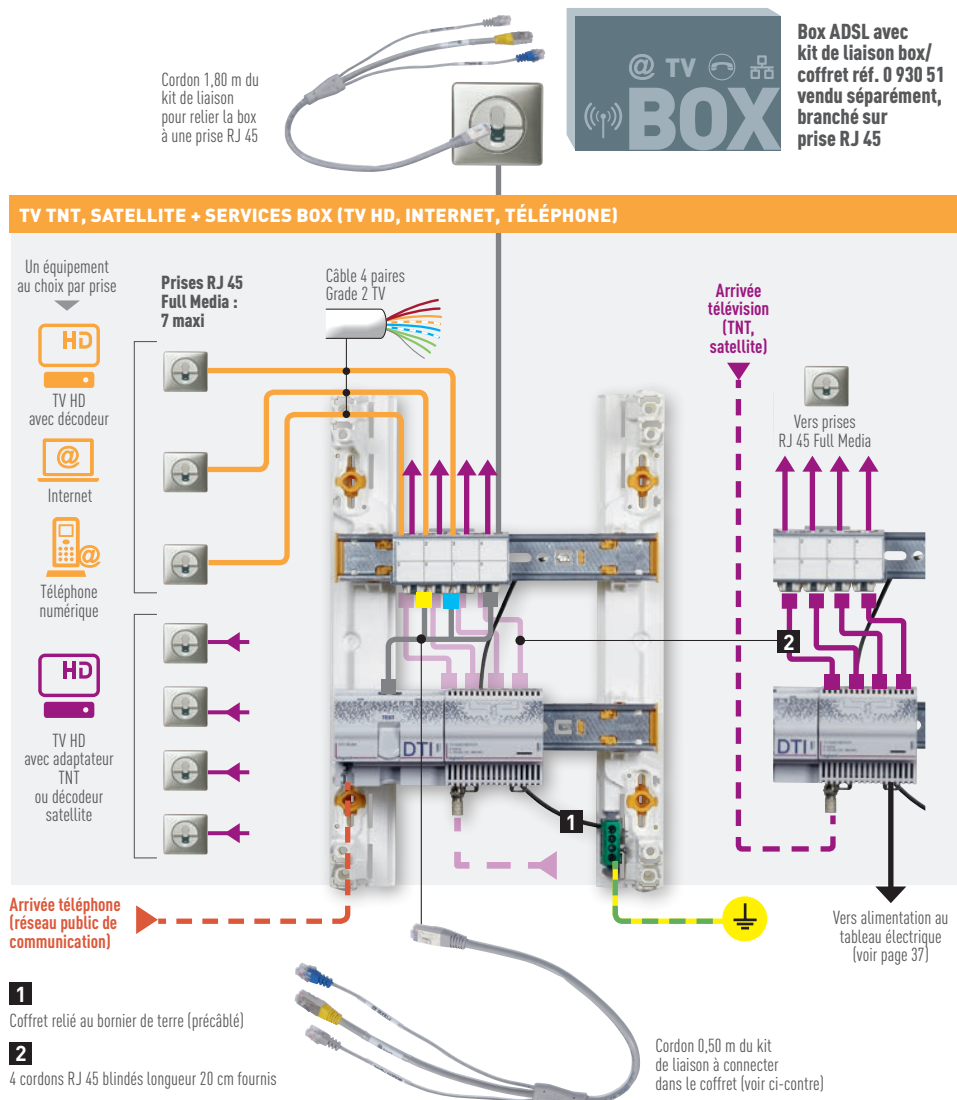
Cordon 1,80 m du kit de liaison pour relier la box à une prise RJ 45

@ TV
BOX

Box ADSL avec kit de liaison box/ coffret réf. 0 930 51 vendu séparément, branché sur prise RJ 45

TV TNT, SATELLITE + SERVICES BOX (TV HD, INTERNET, TÉLÉPHONE)

Un équipement au choix par prise

HD
TV HD avec décodeur

@
Internet

Téléphone numérique

HD
TV HD avec adaptateur TNT ou décodeur satellite

Prises RJ 45 Full Media : 7 maxi

Câble 4 paires Grade 2 TV

Arrivée télévision (TNT, satellite)

Vers prises RJ 45 Full Media

DTI

DTI

2

1

Arrivée téléphone (réseau public de communication)

Vers alimentation au tableau électrique (voir page 37)

1
Coffret relié au bornier de terre (précâblé)

2
4 cordons RJ 45 blindés longueur 20 cm fournis

Cordon 0,50 m du kit de liaison à connecter dans le coffret (voir ci-contre)